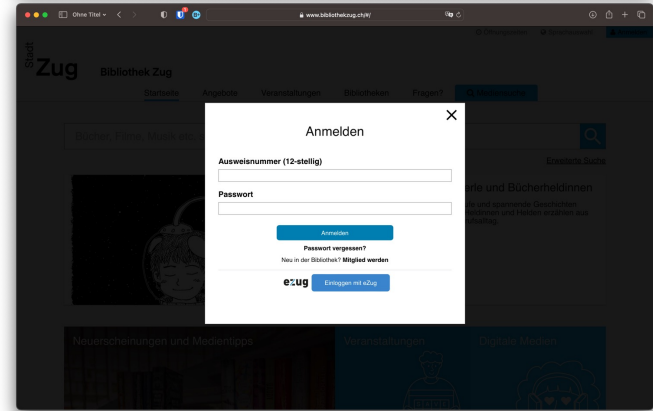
Ohne Titel

www.bibliothekzug.ch/#/

Stadt Zug

Bibliothek Zug

Startseite Angebote Veranstaltungen Bibliotheken Fragen?

Bücher, Filme, Musik suchen

Erweiterte Suche

erle und Bücherheldinnen

Anmelden

Ausweisnummer (12-stellig)

Passwort

Anmelden

Passwort vergessen?

Neu in der Bibliothek? Mitglied werden

ezug Einloggen mit eZug

Neuerscheinungen und Medientipps

Veranstaltungen

Digitale Medien